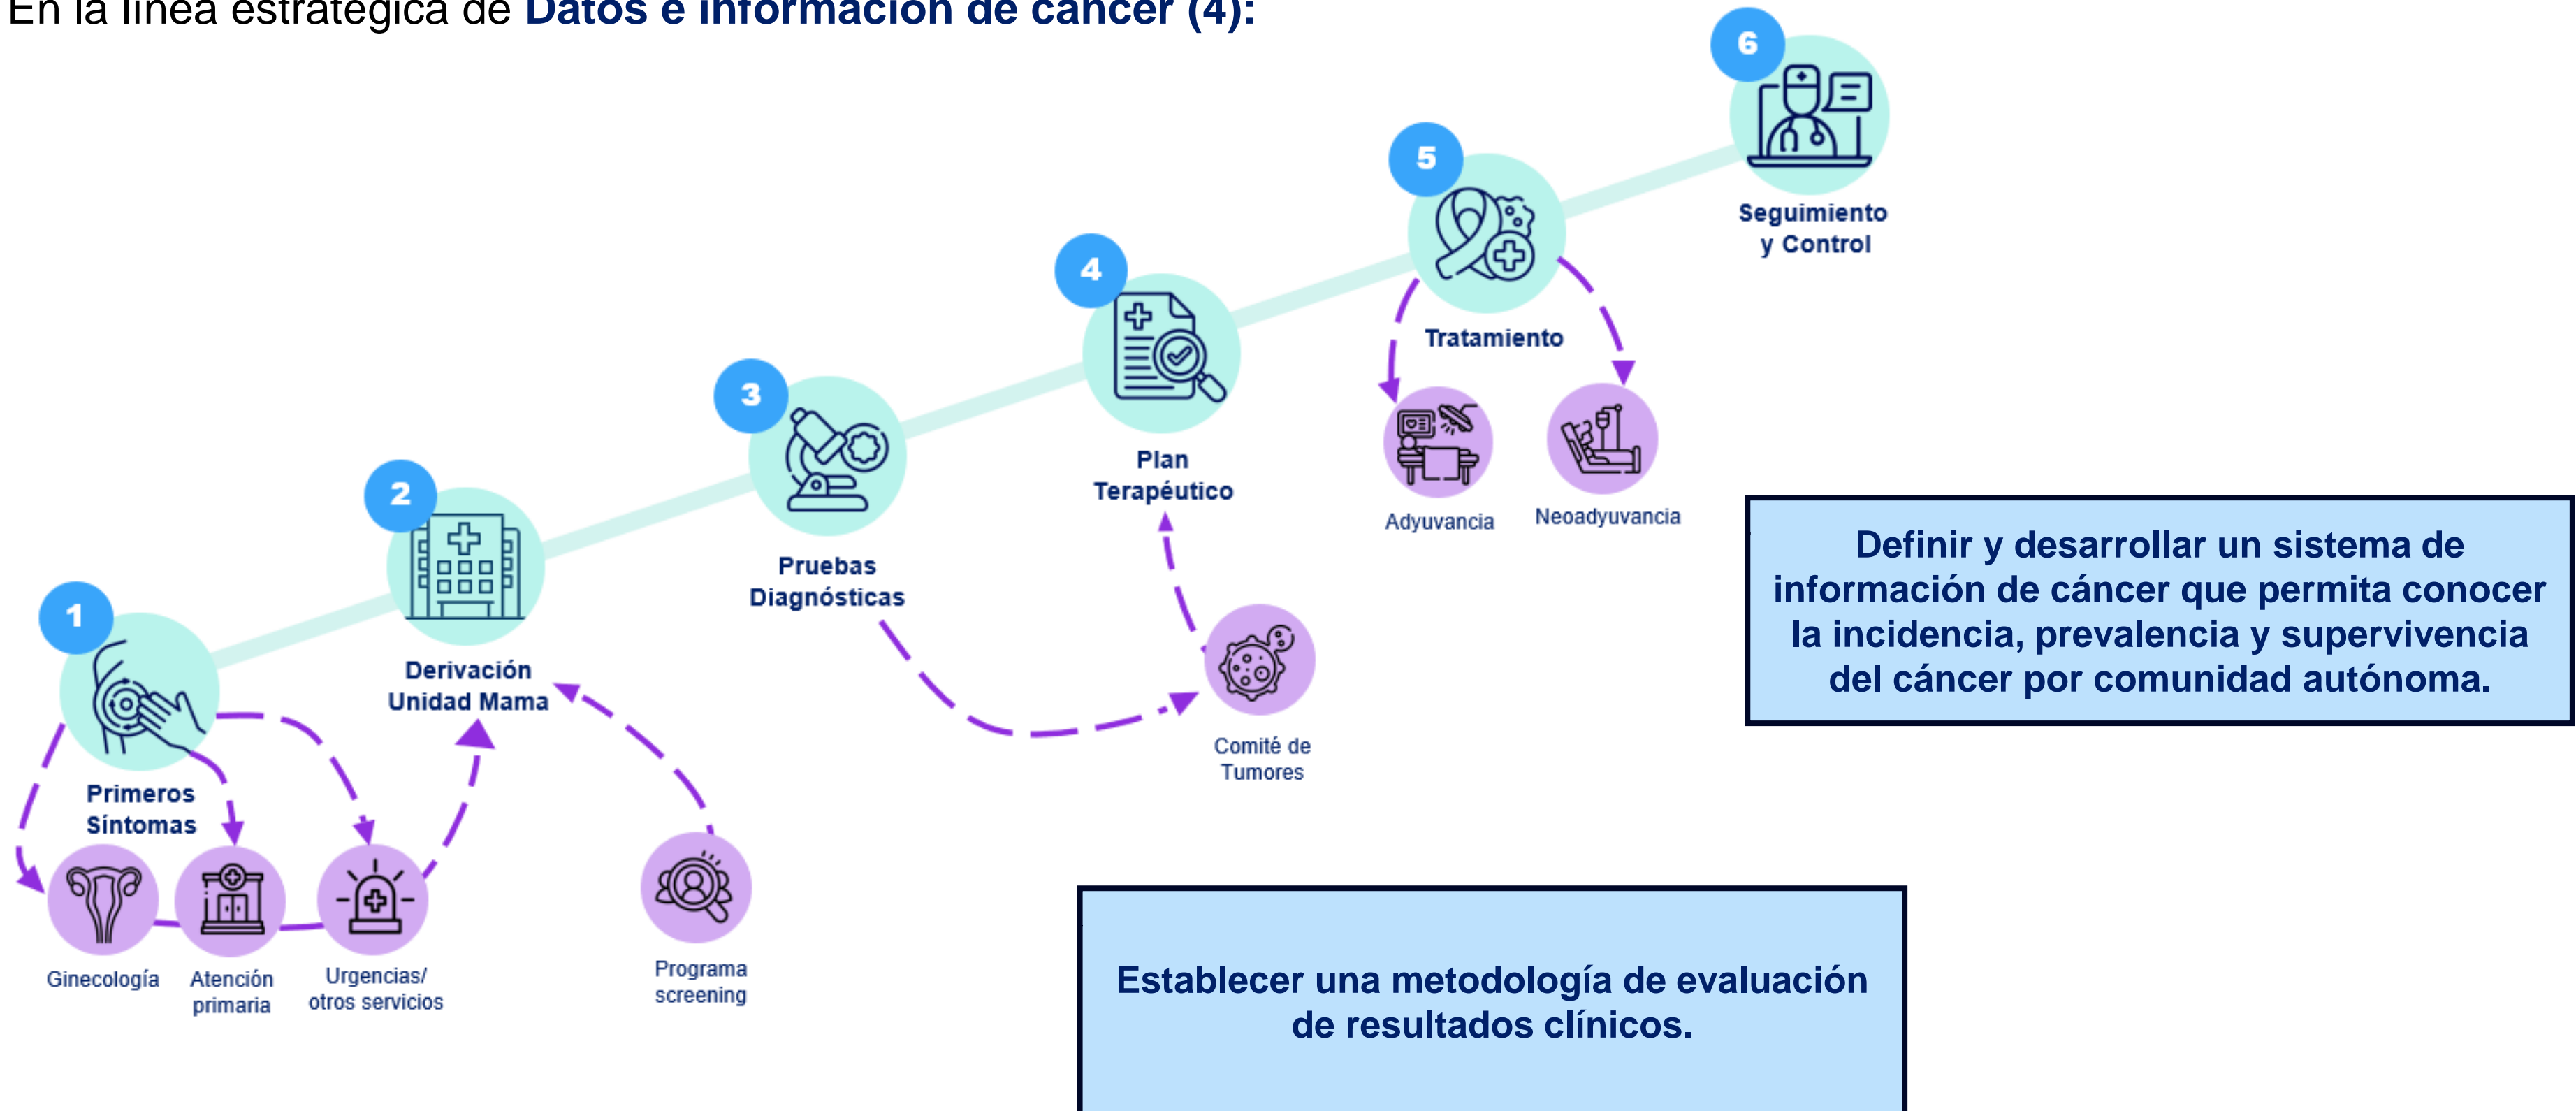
En la línea estratégica de Datos e información de cáncer (4):

6
Seguimiento y Control

5
Tratamiento

Adyuvancia

Neoadyuvancia

4
Plan Terapéutico

Comité de Tumores

3
Pruebas Diagnósticas

2
Derivación Unidad Mama

Programa screening

1
Primeros Síntomas

Ginecología

Atención primaria

Urgencias/ otros servicios

Definir y desarrollar un sistema de información de cáncer que permita conocer la incidencia, prevalencia y supervivencia del cáncer por comunidad autónoma.

Establecer una metodología de evaluación de resultados clínicos.